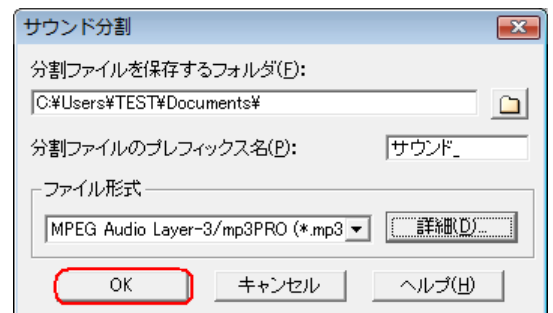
サウンド分割

分割ファイルを保存するフォルダ(F):

C:¥Users¥TEST¥Documents¥

分割ファイルのプレフィックス名(P):

サウンド_

ファイル形式

MPEG Audio Layer-3/mp3PRO (*.mp3

詳細(D)...

OK

キャンセル

ヘルプ(H)